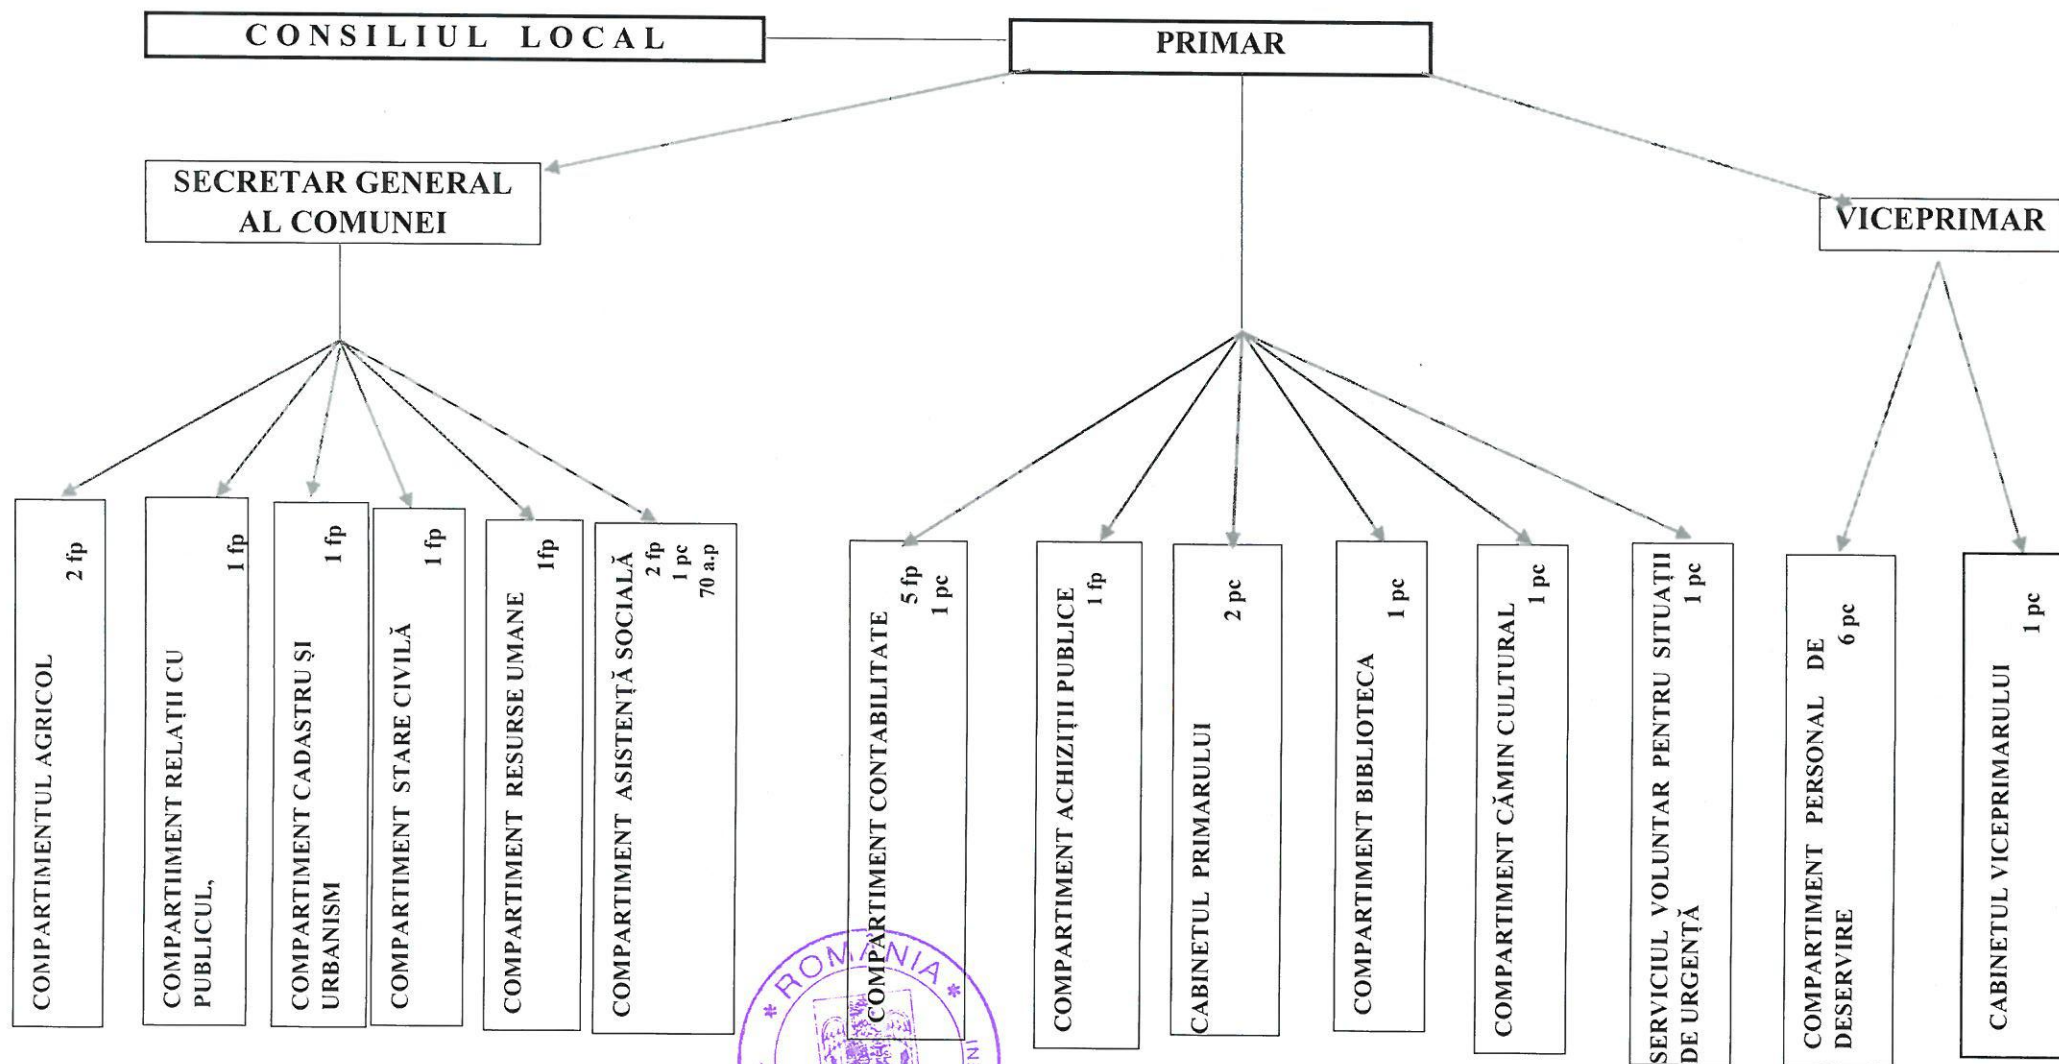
CONSILIUL LOCAL

PRIMAR

SECRETAR GENERAL AL COMUNEI

VICEPRIMAR

COMPARTIMENTUL AGRICOL 2 fp

COMPARTIIMENT RELAȚII CU PUBLICUL, 1 fp

COMPARTIMENT CADASTRU ȘI URBANISM 1 fp

COMPARTIMENT STARE CIVILĂ 1 fp

COMPARTIMENT RESURSE UMANE 1fp

COMPARTIMENT ASISTENȚĂ SOCIALĂ 2 fp 1 pc 70 a.p

COMPARTIMENT CONTABILITATE 5 fp 1 pc

COMPARTIMENT ACHIZIȚII PUBLICE 1 fp

CABINETUL PRIMARULUI 2 pc

COMPARTIMENT BIBLIOTECA 1 pc

COMPARTIMENT CĂMIN CULTURAL 1 pc

SERVICIUL VOLUNTAR PENTRU SITUAȚII DE URGENȚĂ 1 pc

COMPARTIMENT PERSONAL DE DESERVIRE 6 pc

CABINETUL VICEPRIMARULUI 1 pc

ROMANIA